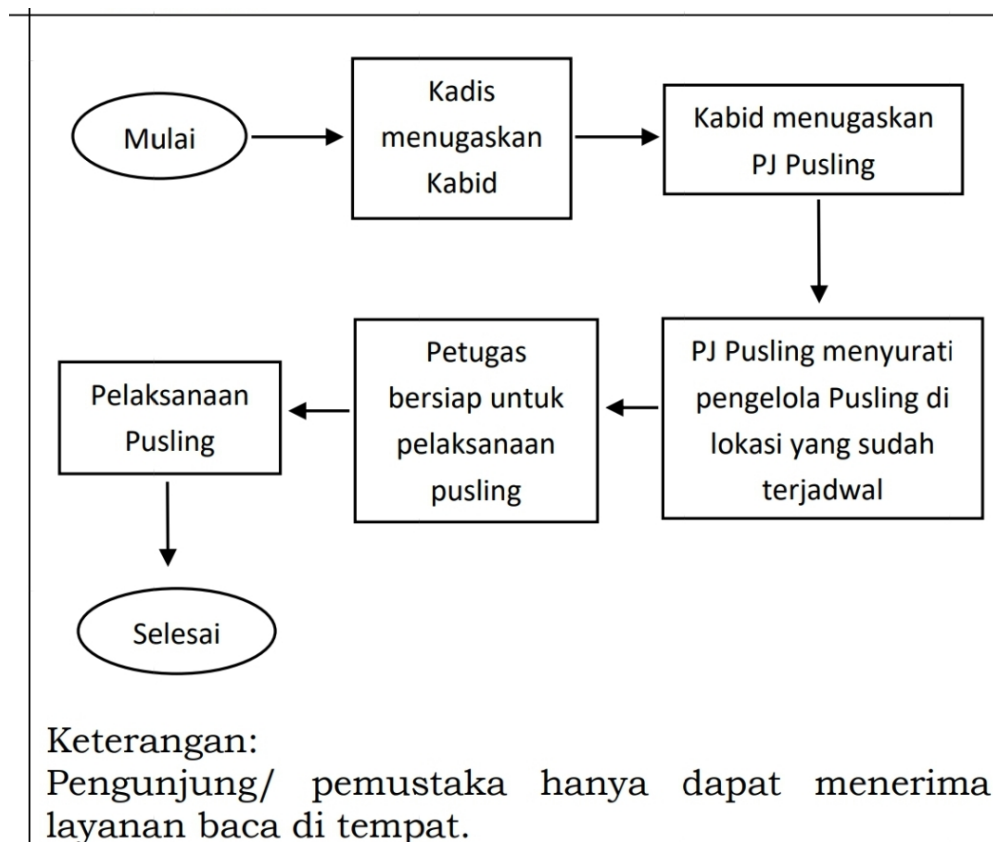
Mulai

Kadis menugaskan Kabid

Kabid menugaskan PJ Pusling

PJ Pusling menyurati pengelola Pusling di lokasi yang sudah terjadwal

Petugas bersiap untuk pelaksanaan pusling

Pelaksanaan Pusling

Selesai

Keterangan:
Pengunjung/ pemustaka hanya dapat menerima layanan baca di tempat.